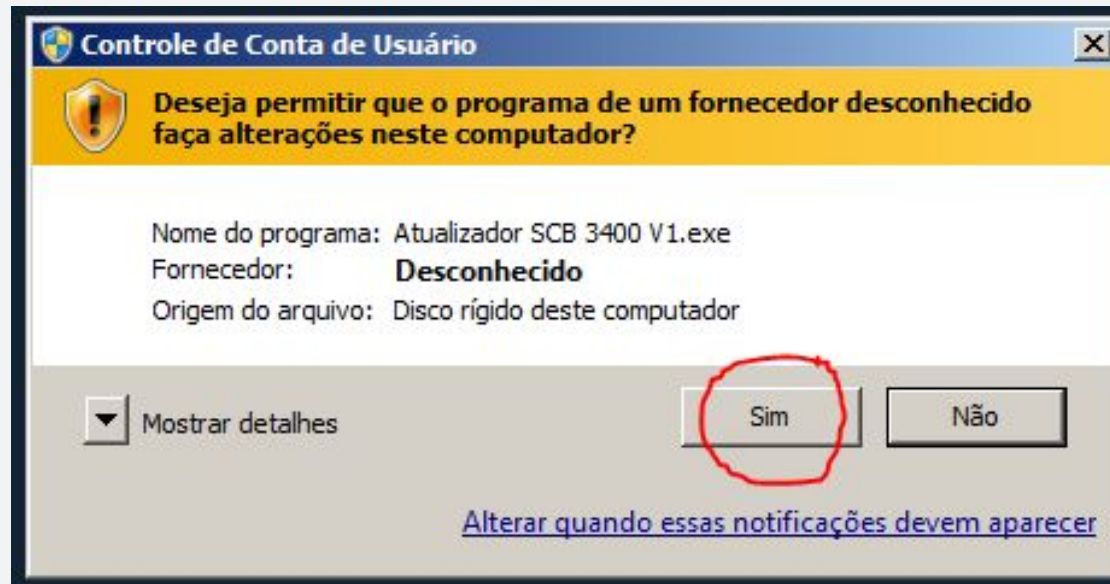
Controle de Conta de Usuário

Deseja permitir que o programa de um fornecedor desconhecido faça alterações neste computador?

Nome do programa: Atualizador SCB 3400 V1.exe
Fornecedor: Desconhecido
Origem do arquivo: Disco rígido deste computador

Mostrar detalhes

Sim

Não

Alterar quando essas notificações devem aparecer